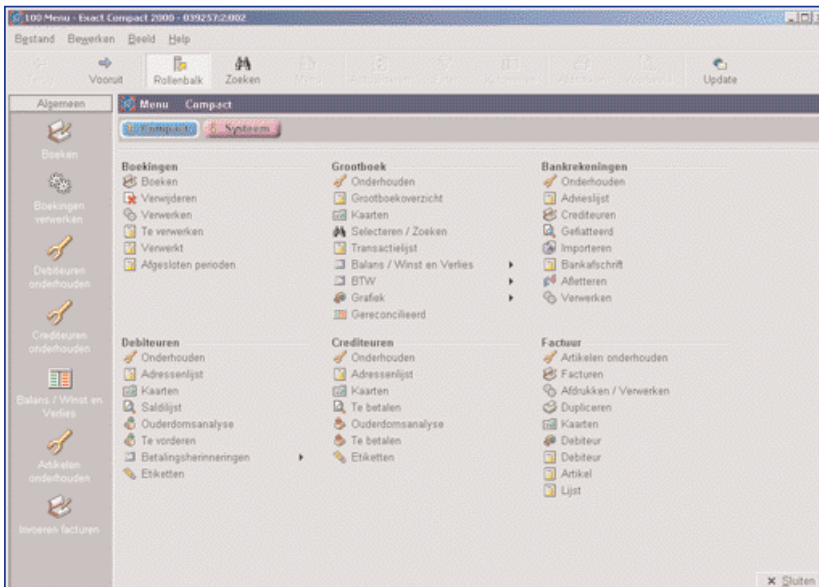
100 Menu - Exact Compact 2000 - 039257:2:002

Bestand Bewerken Beeld Help

Terug Vooruit Rollenbalk Zoeken Update

Algemeen

Boeken

Boekingen verwerken

Debiteuren onderhouden

Crediteuren onderhouden

Balans / Winst en Verlies

Artikelen onderhouden

Invoeren facturen

Menu Compact

Compact Systeem

Boekingen
Boeken
Verwijderen
Verwerken
Te verwerken
Verwerkt
Afgesloten perioden

Grootboek
Onderhouden
Grootboekoverzicht
Kaarten
Selecteren / Zoeken
Transactielijst
Balans / Winst en Verlies
BTW
Grafiek
Gereconcilieerd

Bankrekeningen
Onderhouden
Advieslijst
Crediteuren
Gefiatteerd
Importeren
Bankafschrift
Afletteren
Verwerken

Debiteuren
Onderhouden
Adressenlijst
Kaarten
Saldilijst
Ouderdomsanalyse
Te vorderen
Betalingsherinneringen
Etiketten

Crediteuren
Onderhouden
Adressenlijst
Kaarten
Te betalen
Ouderdomsanalyse
Te betalen
Etiketten

Factuur
Artikelen onderhouden
Facturen
Afdrukken / Verwerken
Dupliceren
Kaarten
Debiteur
Debiteur
Artikel
Lijst

Sluiten